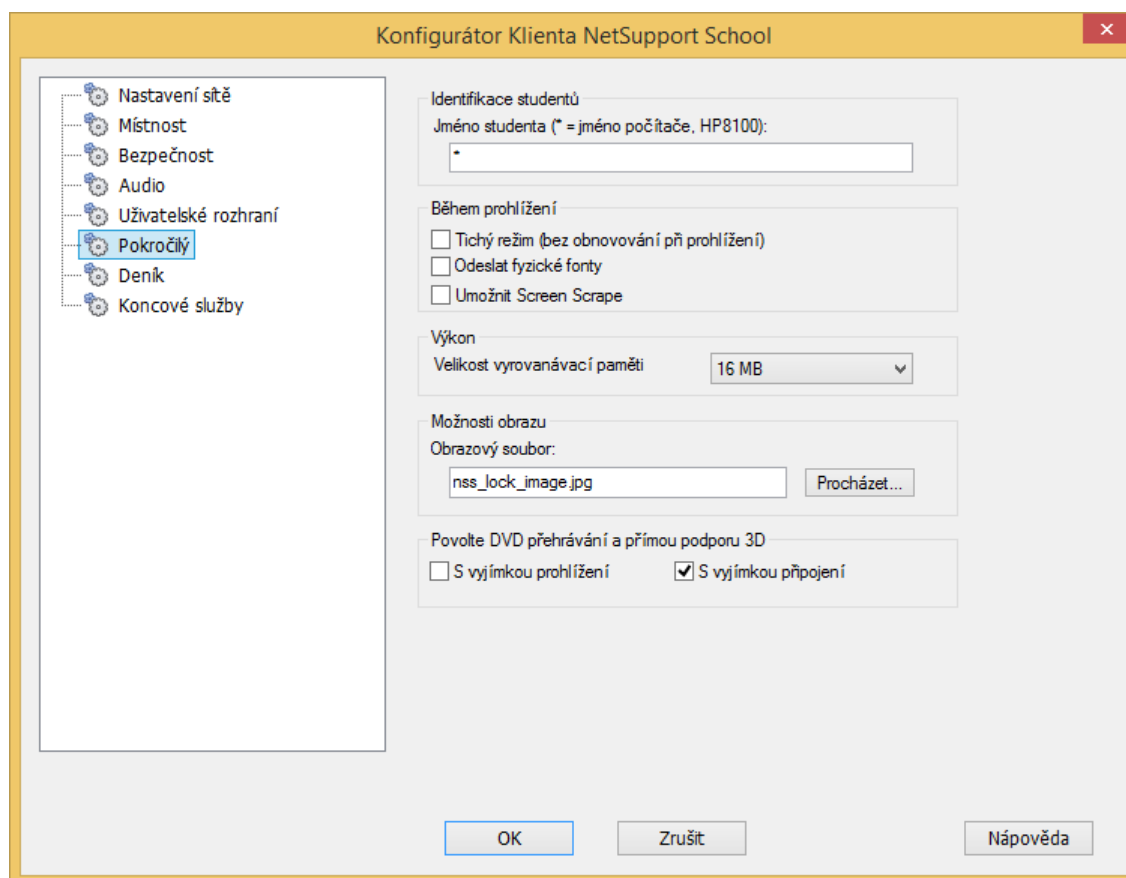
Konfigurátor Klienta NetSupport School

Nastavení sítě
Místnost
Bezpečnost
Audio
Uživatelské rozhraní
Pokročilý
Deník
Koncové služby

Identifikace studentů
Jméno studenta (* = jméno počítače, HP8100):
*

Během prohlížení
Tichý režim (bez obnovování při prohlížení)
Odeslat fyzické fonty
Umožnit Screen Scrape

Výkon
Velikost vyrovanávací paměti
16 MB

Možnosti obrazu
Obrazový soubor:
nss_lock_image.jpg
Procházet...

Povolte DVD přehrávání a přímou podporu 3D
S vyjímkou prohlížení
S vyjímkou připojení

OK
Zrušit
Nápověda